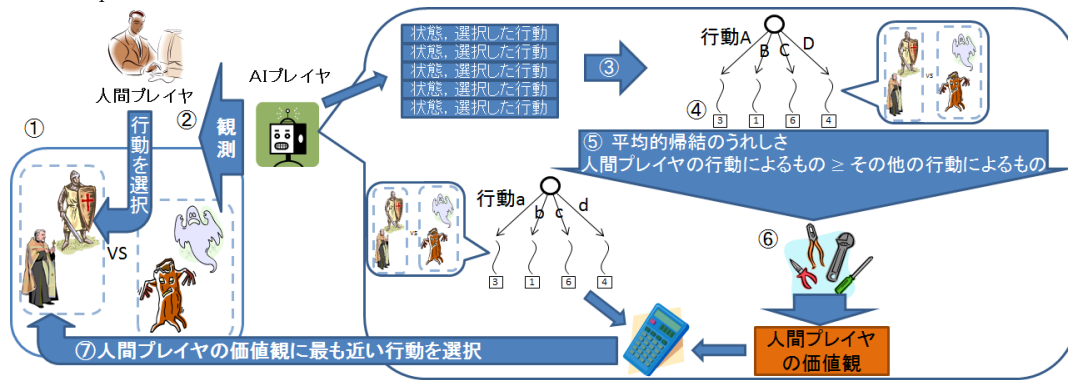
人間プレイヤ

①

行動を選択

②

観測

AIプレイヤ

VS

状態，選択した行動
状態，選択した行動
状態，選択した行動
状態，選択した行動
状態，選択した行動

③

行動A

B C D

④

3 1 6 4

vs

⑤ 平均的帰結のうれしさ
人間プレイヤの行動によるもの ≥ その他の行動によるもの

vs

行動a

b c d

3 1 6 4

⑥

人間プレイヤ
の価値観

⑦人間プレイヤの価値観に最も近い行動を選択